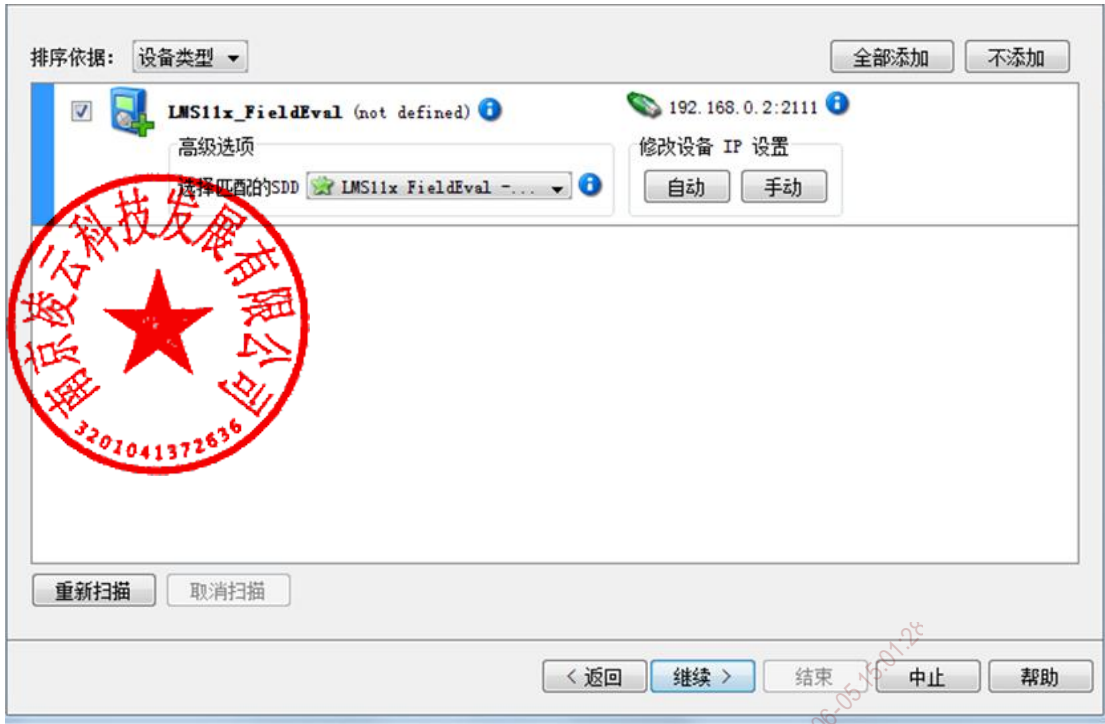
排序依据: 设备类型

全部添加 不添加

LMS11x_FieldEval (not defined)

192.168.0.2:2111

高级选项

选择匹配的SDD LMS11x FieldEval -...

修改设备 IP 设置

自动 手动

南京凌云科技发展有限公司

3201041372636

重新扫描 取消扫描

< 返回 继续 > 结束 中止 帮助

06-05 15:01:28